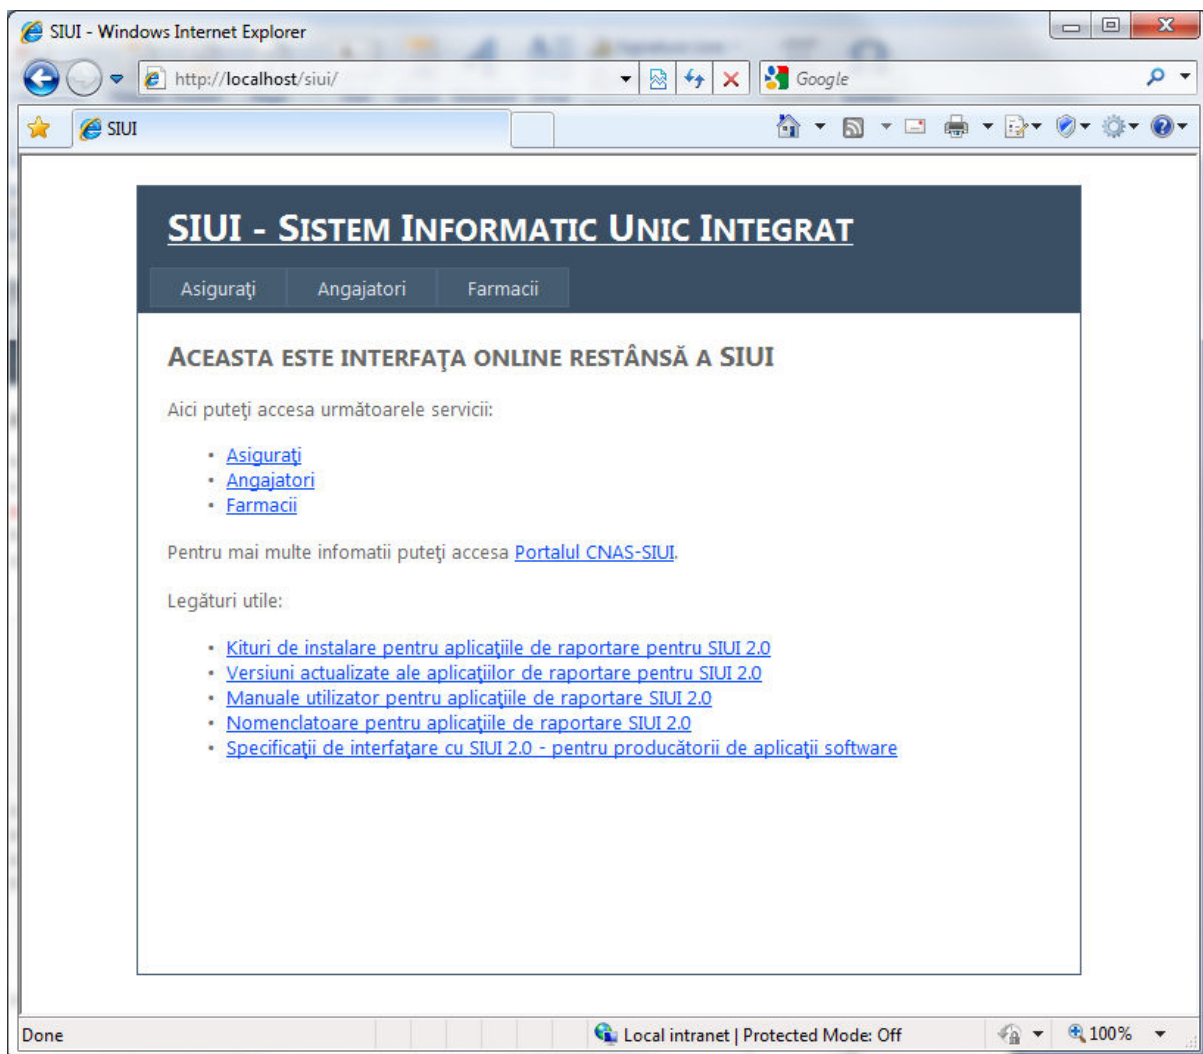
SIUI - Windows Internet Explorer

http://localhost/siui/

Google

SIUI

SIUI - SISTEM INFORMATIC UNIC INTEGRAT

Asiguraţi | Angajatori | Farmacii

ACEASTA ESTE INTERFAŢA ONLINE RESTÂNSĂ A SIUI

Aici puteţi accesa următoarele servicii:

- Asiguraţi
- Angajatori
- Farmacii

Pentru mai multe infomatii puteţi accesa Portalul CNAS-SIUI.

Legături utile:

- Kituri de instalare pentru aplicaţiile de raportare pentru SIUI 2.0
- Versiuni actualizate ale aplicaţiilor de raportare pentru SIUI 2.0
- Manuale utilizator pentru aplicaţiile de raportare SIUI 2.0
- Nomenclatoare pentru aplicaţiile de raportare SIUI 2.0
- Specificaţii de interfaţare cu SIUI 2.0 - pentru producătorii de aplicaţii software

Done

Local intranet | Protected Mode: Off

100%